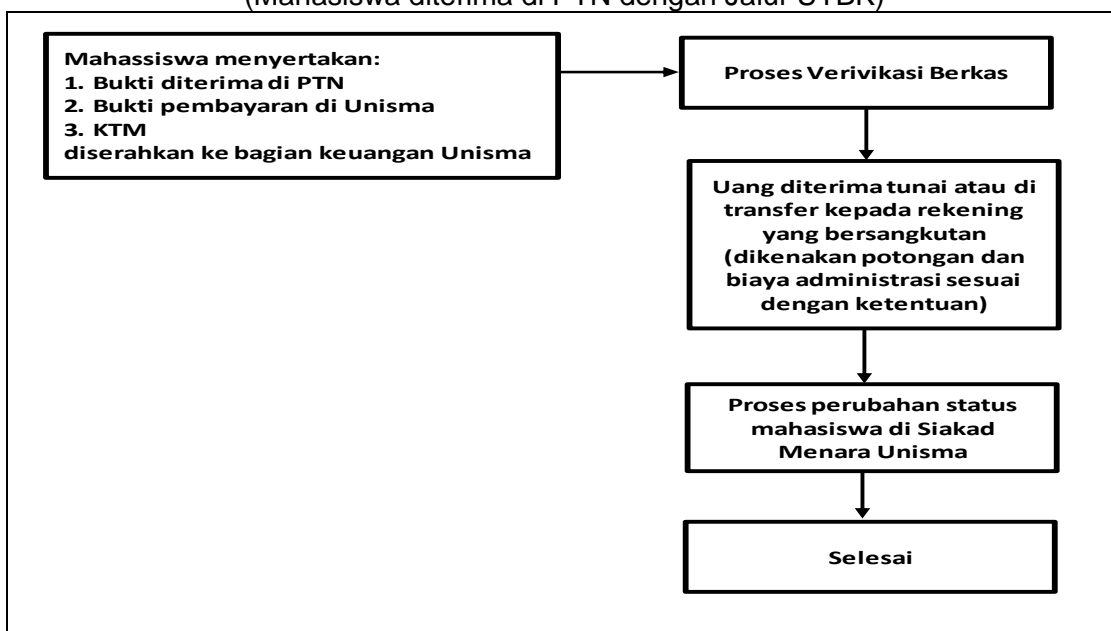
(Mahasiswa diterima di PTN dengan Jalur UTBK)

Mahassiswa menyertakan:
1. Bukti diterima di PTN
2. Bukti pembayaran di Unisma
3. KTM
diserahkan ke bagian keuangan Unisma

Proses Verivikasi Berkas

Uang diterima tunai atau di transfer kepada rekening yang bersangkutan (dikenakan potongan dan biaya administrasi sesuai dengan ketentuan)

Proses perubahan status mahasiswa di Siakad Menara Unisma

Selesai